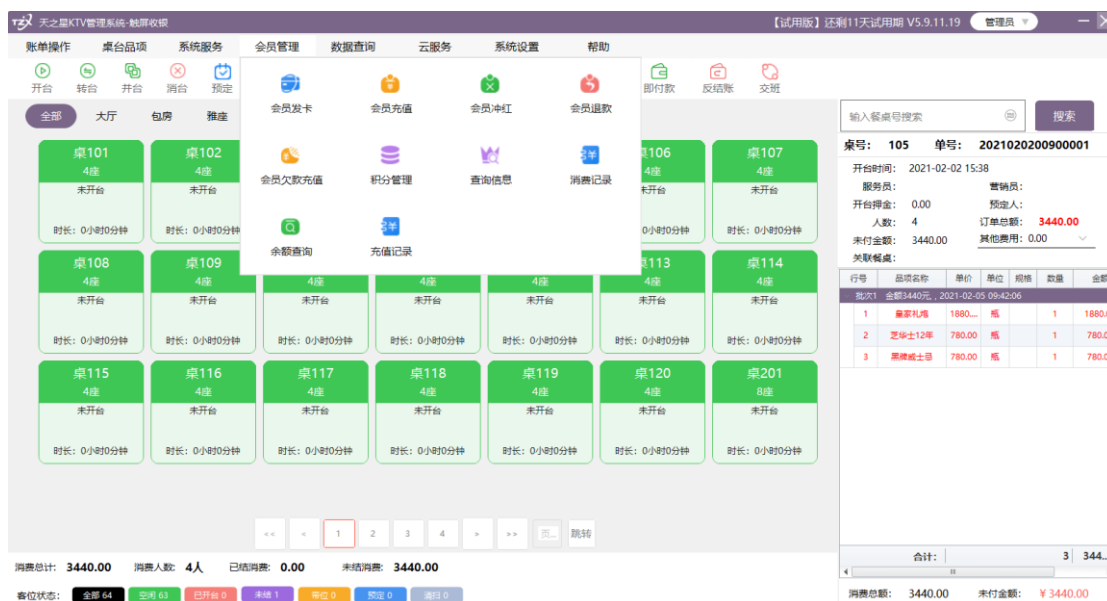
TZX 天之星KTV管理系统-触屏收银

【试用版】还剩11天试用期 V5.9.11.19 管理员

账单操作 桌台品项 系统服务 会员管理 数据查询 云服务 系统设置 帮助

开台 转台 开台 消台 预定 即付款 反结账 交班

会员发卡 会员充值 会员冲红 会员退款
会员欠款充值 积分管理 查询信息 消费记录
余额查询 充值记录

全部 大厅 包房 雅座

桌101 4座 未开台 时长：0小时0分钟
桌102 4座 未开台 时长：0小时0分钟
桌106 4座 未开台 时长：0小时0分钟
桌107 4座 未开台 时长：0小时0分钟
桌108 4座 未开台 时长：0小时0分钟
桌109 4座 未开台 时长：0小时0分钟
4座 未开台 时长：0小时0分钟
4座 未开台 时长：0小时0分钟
4座 未开台 时长：0小时0分钟
桌113 4座 未开台 时长：0小时0分钟
桌114 4座 未开台 时长：0小时0分钟
桌115 4座 未开台 时长：0小时0分钟
桌116 4座 未开台 时长：0小时0分钟
桌117 4座 未开台 时长：0小时0分钟
桌118 4座 未开台 时长：0小时0分钟
桌119 4座 未开台 时长：0小时0分钟
桌120 4座 未开台 时长：0小时0分钟
桌201 8座 未开台 时长：0小时0分钟

<< < 1 2 3 4 > >> 页.. 跳转

输入餐桌号搜索 搜索

桌号： 105 单号： 2021020200900001
开台时间： 2021-02-02 15:38
服务员： 营销员：
开台押金： 0.00 预定人：
人数： 4 订单总额： 3440.00
未付金额： 3440.00 其他费用：0.00
关联餐桌：

| 行号 | 品项名称 | 单价 | 单位 | 规格 | 数量 | 金额 |
|---|---|---|---|---|---|---|
| 批次1 金额3440元，2021-02-05 09:42:06 | | | | | | |
| 1 | 皇家礼炮 | 1880.... | 瓶 | | 1 | 1880. |
| 2 | 芝华士12年 | 780.00 | 瓶 | | 1 | 780. |
| 3 | 黑牌威士忌 | 780.00 | 瓶 | | 1 | 780. |

合计： 3 344..

消费总计： 3440.00 消费人数： 4人 已结消费： 0.00 未结消费： 3440.00

客位状态： 全部 64 空闲 63 已开台 0 未结 1 带位 0 预定 0 清扫 0

消费总额： 3440.00 未付金额： ¥3440.00